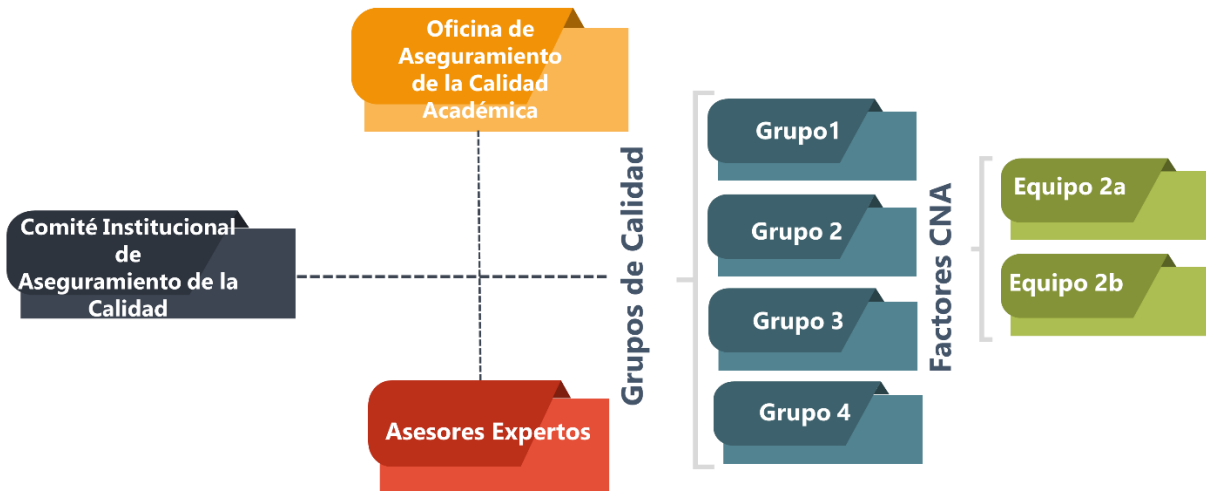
Oficina de Aseguramiento de la Calidad Académica

Comité Institucional de Aseguramiento de la Calidad

Asesores Expertos

Grupos de Calidad

Grupo1

Grupo 2

Grupo 3

Grupo 4

Factores CNA

Equipo 2a

Equipo 2b